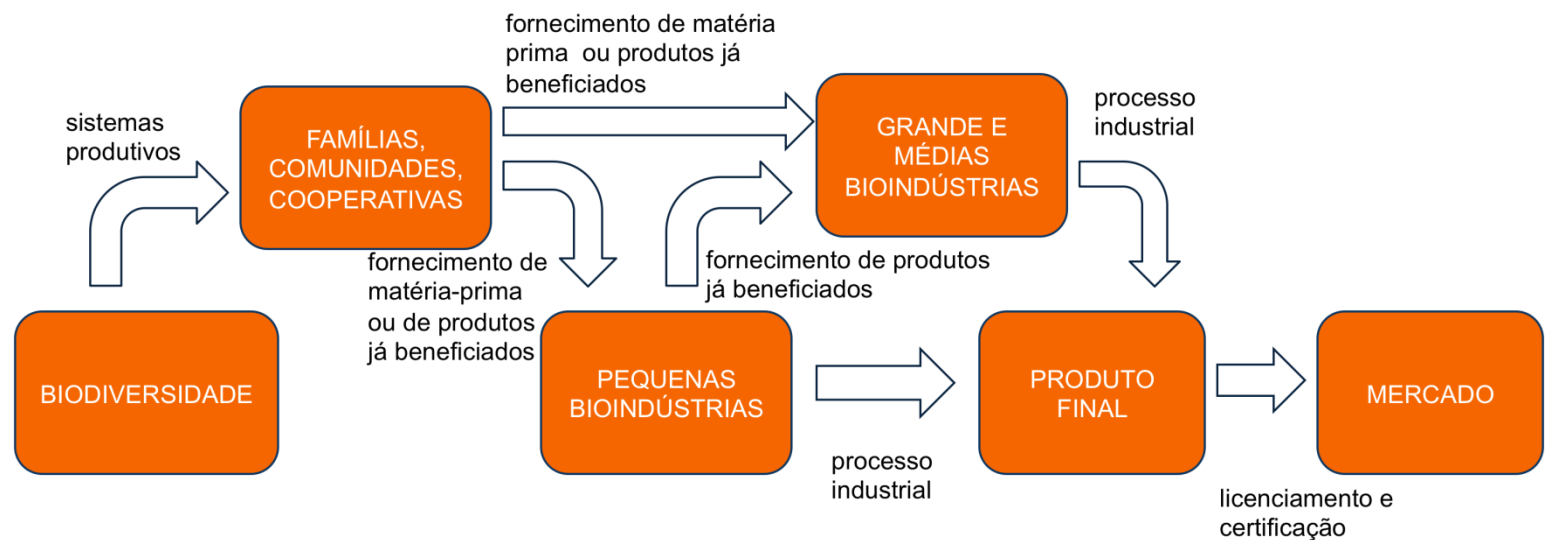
fornecimento de matéria prima ou produtos já beneficiados

sistemas produtivos

FAMÍLIAS, COMUNIDADES, COOPERATIVAS

GRANDE E MÉDIAS BIOINDÚSTRIAS

processo industrial

fornecimento de matéria-prima ou de produtos já beneficiados

fornecimento de produtos já beneficiados

BIODIVERSIDADE

PEQUENAS BIOINDÚSTRIAS

PRODUTO FINAL

MERCADO

processo industrial

licenciamento e certificação